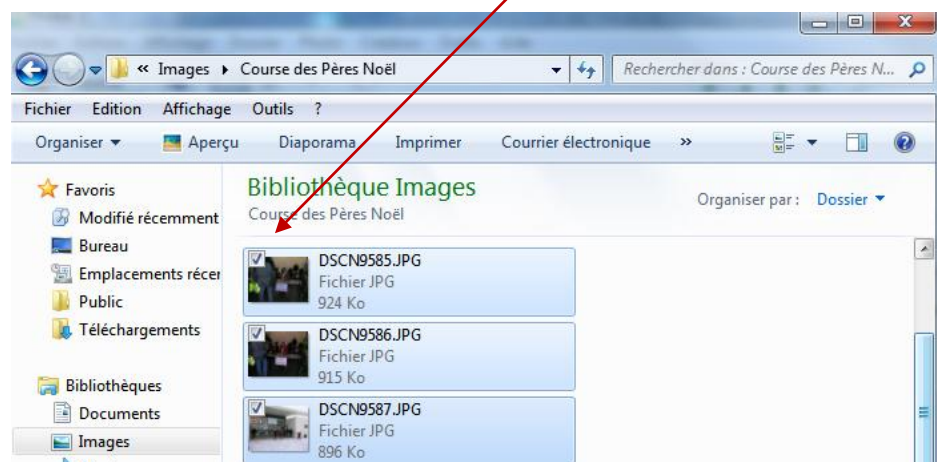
« Images ▸ Course des Pères Noël

Rechercher dans : Course des Pères N...

Fichier Edition Affichage Outils ?

Organiser ▾ Aperçu Diaporama Imprimer Courrier électronique »

Favoris
Modifié récemment
Bureau
Emplacements récen
Public
Téléchargements

Bibliothèques
Documents
Images

Bibliothèque Images
Course des Pères Noël

Organiser par : Dossier ▾

DSCN9585.JPG
Fichier JPG
924 Ko

DSCN9586.JPG
Fichier JPG
915 Ko

DSCN9587.JPG
Fichier JPG
896 Ko